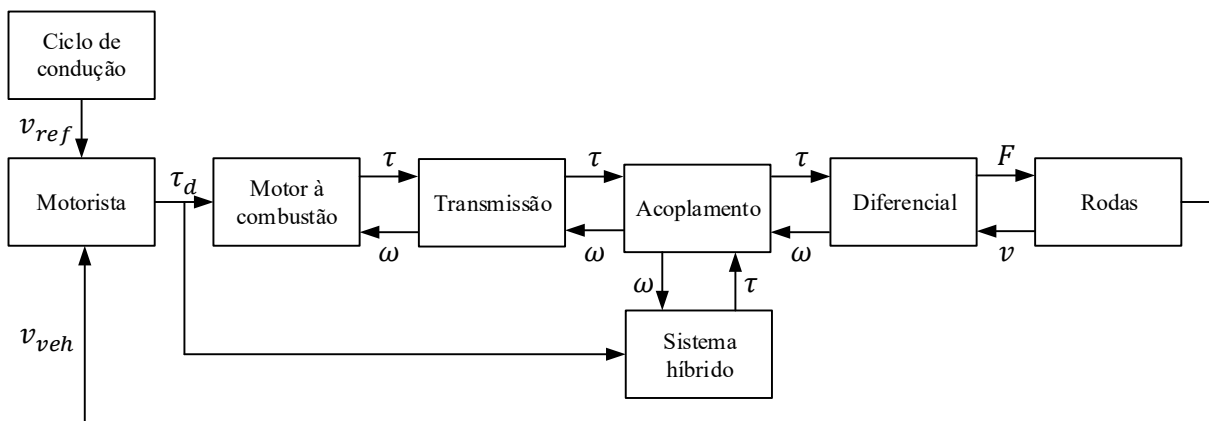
Ciclo de condução

$v_{ref}$

Motorista

$\tau_d$

Motor à combustão

$\tau$

$\omega$

Transmissão

$\tau$

$\omega$

Acoplamento

$\tau$

$\omega$

Diferencial

$F$

$v$

Rodas

$\omega$

$\tau$

Sistema híbrido

$v_{veh}$